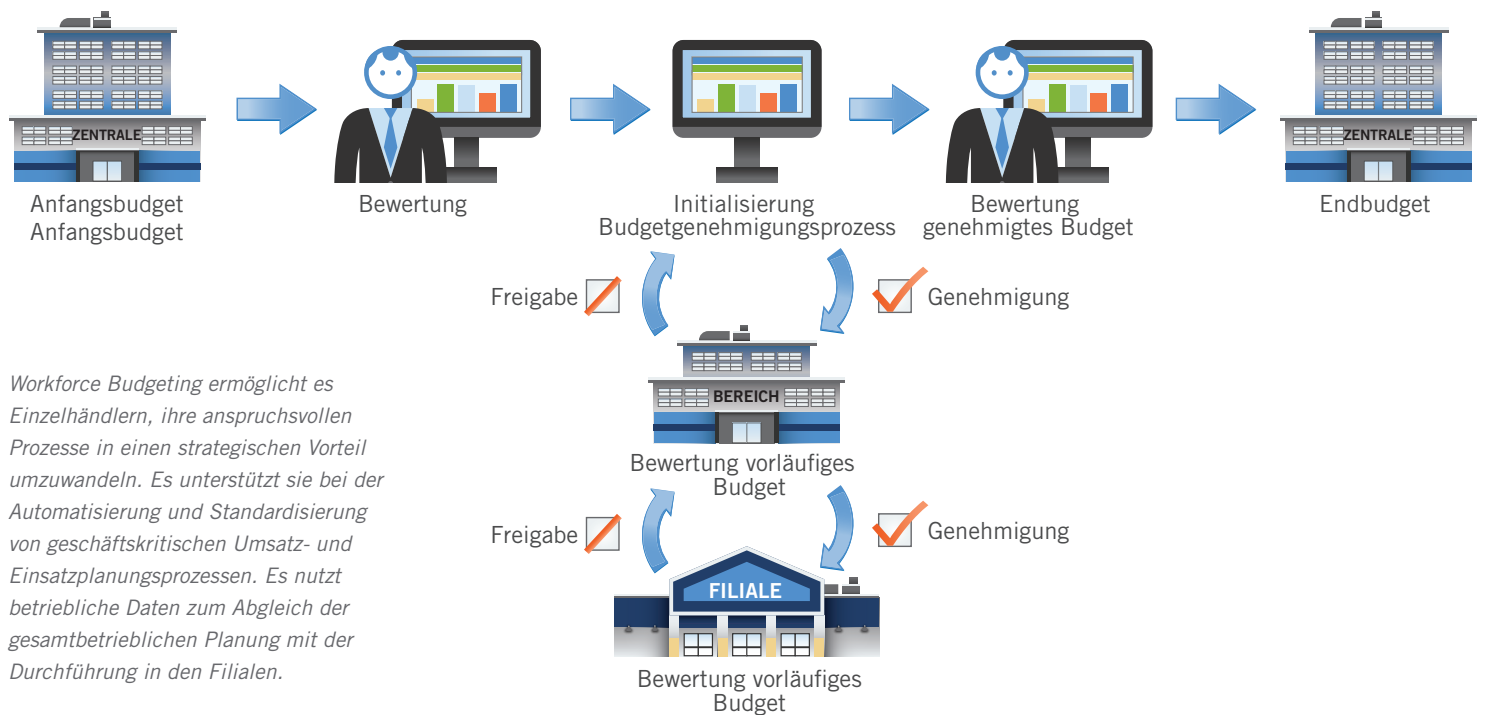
ZENTRALE

Anfangsbudget
Anfangsbudget

Bewertung

Initialisierung
Budgetgenehmigungsprozess

Bewertung
genehmigtes Budget

ZENTRALE

Endbudget

Freigabe

Genehmigung

BEREICH

Bewertung vorläufiges Budget

Freigabe

Genehmigung

FILIALE

Bewertung vorläufiges Budget

Workforce Budgeting ermöglicht es Einzelhändlern, ihre anspruchsvollen Prozesse in einen strategischen Vorteil umzuwandeln. Es unterstützt sie bei der Automatisierung und Standardisierung von geschäftskritischen Umsatz- und Einsatzplanungsprozessen. Es nutzt betriebliche Daten zum Abgleich der gesamtbetrieblichen Planung mit der Durchführung in den Filialen.